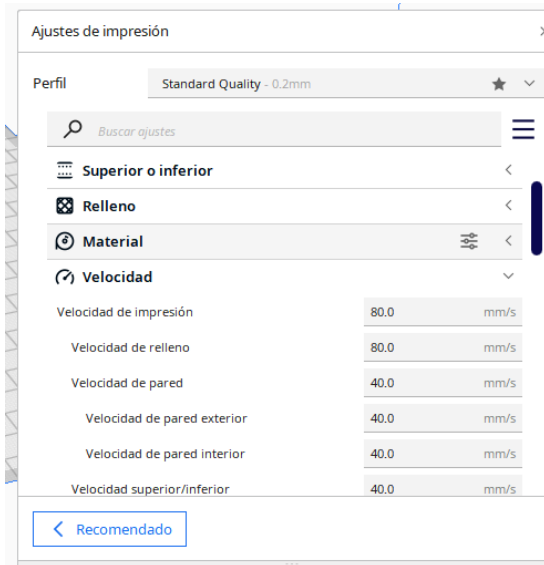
Ajustes de impresión

Perfil
Standard Quality - 0.2mm

Buscar ajustes

Superior o inferior
Relleno
Material
Velocidad

| | | |
|---|---|---|
| Velocidad de impresión | 80.0 | mm/s |
| Velocidad de relleno | 80.0 | mm/s |
| Velocidad de pared | 40.0 | mm/s |
| Velocidad de pared exterior | 40.0 | mm/s |
| Velocidad de pared interior | 40.0 | mm/s |
| Velocidad superior/inferior | 40.0 | mm/s |

Recomendado